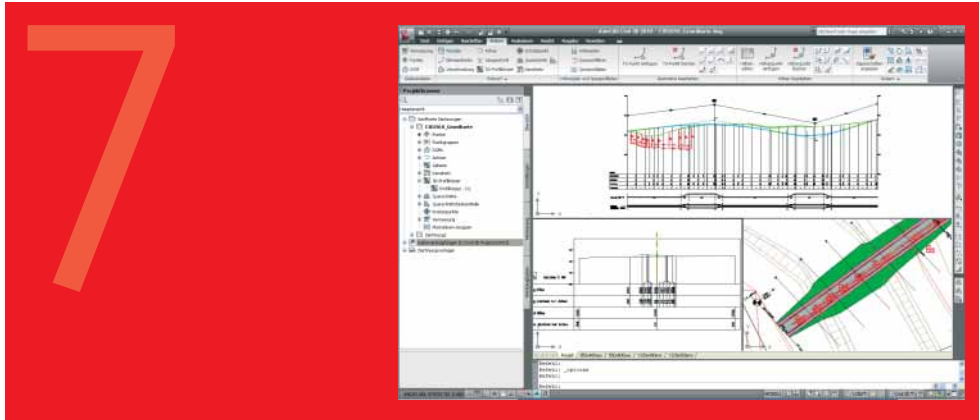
7

AutoCAD Civil 3D 2010

Projektbrowser

Geöffnete Zeichnungen

C3D2010_Grundkurs

Punkte

Punktgruppen

DGMs

Achsen

Längsschnitte

Querprofile

Verknüpfungen

Datenquellen

Modell

Befehl:
Befehl: _qprops
Befehl: